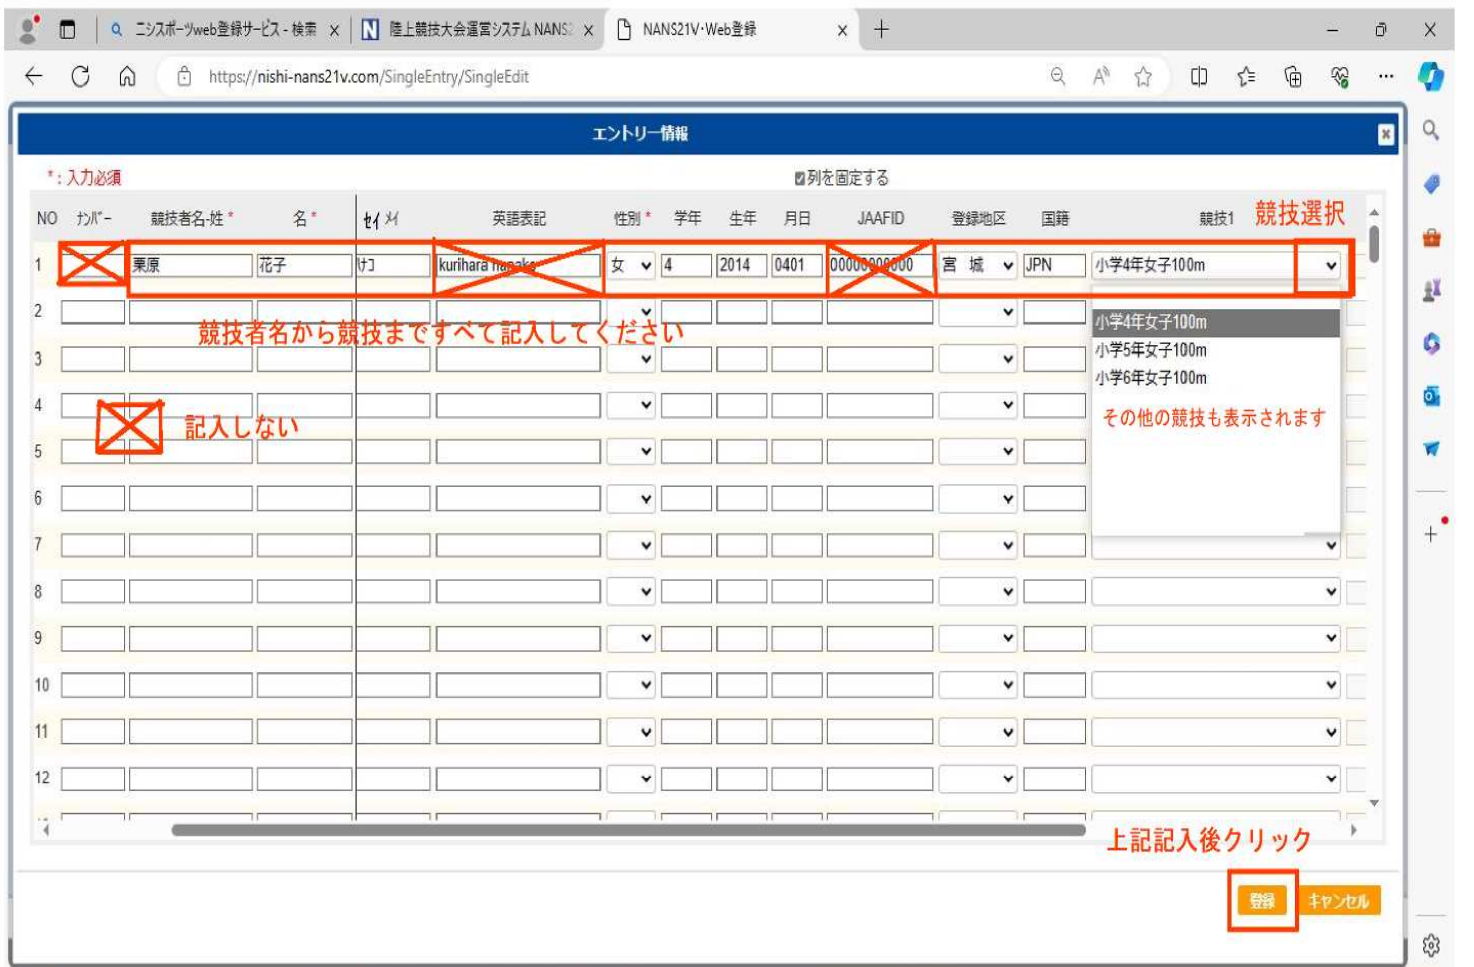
ニシスポーツweb登録サービス - 検索 ×
陸上競技大会運営システム NANS ×
NANS21V･Web登録 ×
https://nishi-nans21v.com/SingleEntry/SingleEdit

エントリー情報

*：入力必須
列を固定する

| NO | ナンバー | 競技者名-姓* | 名* | セイ | メイ | 英語表記 | 性別* | 学年 | 生年 | 月日 | JAAFID | 登録地区 | 国籍 | 競技1 |
|---|---|---|---|---|---|---|---|---|---|---|---|---|---|---|
| 1 | | 栗原 | 花子 | ｹﾘﾊﾗ | ﾊﾅｺ | kurihara hanako | 女 | 4 | 2014 | 0401 | 00000000000 | 宮城 | JPN | 小学4年女子100m |
| 2 | | | | | | | | | | | | | | |
| 3 | | | | | | | | | | | | | | |
| 4 | | | | | | | | | | | | | | |
| 5 | | | | | | | | | | | | | | |
| 6 | | | | | | | | | | | | | | |
| 7 | | | | | | | | | | | | | | |
| 8 | | | | | | | | | | | | | | |
| 9 | | | | | | | | | | | | | | |
| 10 | | | | | | | | | | | | | | |
| 11 | | | | | | | | | | | | | | |
| 12 | | | | | | | | | | | | | | |

競技選択
小学4年女子100m
小学5年女子100m
小学6年女子100m
その他の競技も表示されます

競技者名から競技まですべて記入してください
記入しない

上記記入後クリック
登録 キャンセル